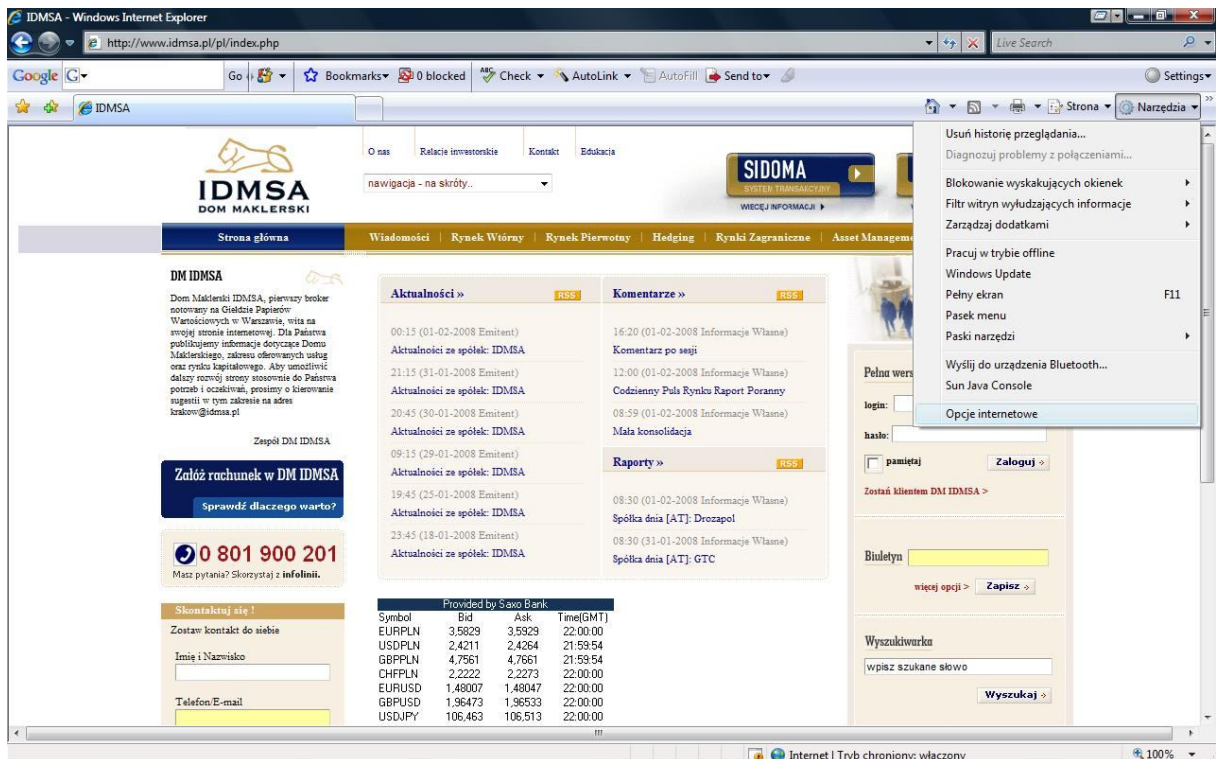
IDMSA - Windows Internet Explorer

http://www.idmsa.pl/pl/index.php

Live Search

Google G Go Bookmarks 0 blocked Check AutoLink AutoFill Send to Settings

IDMSA

Strona Narzędzia

Usuń historię przeglądania...
Diagnozuj problemy z połączeniami...
Blokowanie wyskakujących okienek
Filtr witryn wyłudzających informacje
Zarządzaj dodatkami
Pracuj w trybie offline
Windows Update
Pełny ekran F11
Pasek menu
Paski narzędzi
Wyślij do urządzenia Bluetooth...
Sun Java Console
Opcje internetowe

IDMSA
DOM MAKLERSKI

O nas Relacje inwestorskie Kontakt Edukacja

nawigacja - na skróty..

SIDOMA
SYSTEM TRANSAKCYJNY
WIĘCEJ INFORMACJI

Strona główna Wiadomości | Rynek Wtórny | Rynek Pierwotny | Hedging | Rynki Zagraniczne | Asset Manageme

DM IDMSA

Dom Maklerski IDMSA, pierwszy broker notowany na Giełdzie Papierów Wartościowych w Warszawie, wita na swojej stronie internetowej. Dla Państwa publikujemy informacje dotyczące Domu Maklerskiego, zakresu oferowanych usług oraz rynku kapitałowego. Aby umożliwić dalszy rozwój strony stosownie do Państwa potrzeb i oczekiwań, prosimy o kierowanie sugestii w tym zakresie na adres krakow@idmsa.pl

Zespół DM IDMSA

Załóż rachunek w DM IDMSA
Sprawdź dlaczego warto?

0 801 900 201
Masz pytania? Skorzystaj z infolinii.

Skontaktuj się !
Zostaw kontakt do siebie
Imię i Nazwisko
Telefon/E-mail

Aktualności » RSS
00:15 (01-02-2008 Emitent)
Aktualności ze spółek: IDMSA
21:15 (31-01-2008 Emitent)
Aktualności ze spółek: IDMSA
20:45 (30-01-2008 Emitent)
Aktualności ze spółek: IDMSA
09:15 (29-01-2008 Emitent)
Aktualności ze spółek: IDMSA
19:45 (25-01-2008 Emitent)
Aktualności ze spółek: IDMSA
23:45 (18-01-2008 Emitent)
Aktualności ze spółek: IDMSA

Komentarze » RSS
16:20 (01-02-2008 Informacje Własne)
Komentarz po sesji
12:00 (01-02-2008 Informacje Własne)
Codzienny Puls Rynku Raport Poranny
08:59 (01-02-2008 Informacje Własne)
Mała konsolidacja

Raporty » RSS
08:30 (01-02-2008 Informacje Własne)
Spółka dnia [AT]: Drozapol
08:30 (31-01-2008 Informacje Własne)
Spółka dnia [AT]: GTC

Provided by Saxo Bank

| Symbol | Bid | Ask | Time(GMT) |
|---|---|---|---|
| EURPLN | 3,5829 | 3,5929 | 22:00:00 |
| USDPLN | 2,4211 | 2,4264 | 21:59:54 |
| GBPPLN | 4,7561 | 4,7661 | 21:59:54 |
| CHFPLN | 2,2222 | 2,2273 | 22:00:00 |
| EURUSD | 1,48007 | 1,48047 | 22:00:00 |
| GBPUSD | 1,96473 | 1,96533 | 22:00:00 |
| USDJPY | 106,463 | 106,513 | 22:00:00 |

Pełna wers
login:
hasło:
pamiętaj Zaloguj »
Zostań klientem DM IDMSA >

Biuletyn
więcej opcji > Zapisz »

Wyszukiwarka
wpisz szukane słowo
Wyszukaj »

Internet | Tryb chroniony: włączony 100%